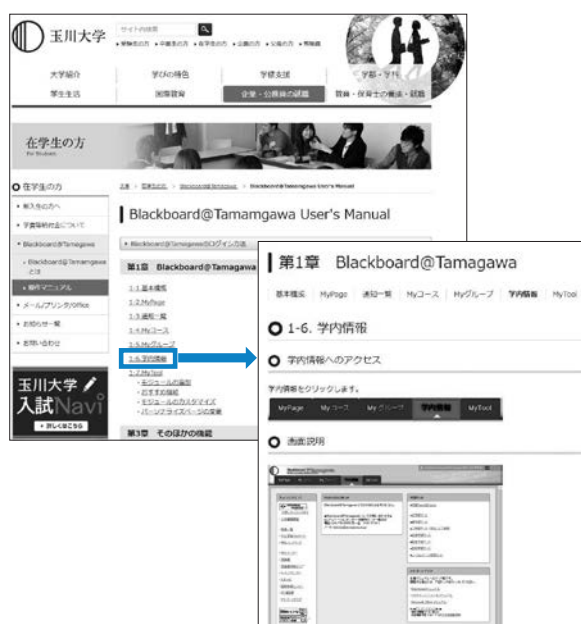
玉川大学

サイト内検索

大学紹介 学びの特色 学修支援 学部・学科
学生生活 国際教育 企業・公務員の就職 教職・保育士の養成・就職

在学生の方
For Students

在学生の方
新入生の方へ
学費等納付金について
Blackboard@Tamagawa
Blackboard@Tamagawaとは
操作マニュアル
メール/プリンタ/Office
お知らせ一覧
お問い合わせ

玉川大学 入試Navi
詳しくはこちら

Blackboard@Tamamgawa User's Manual

Blackboard@Tamagawaへのログイン方法

第1章 Blackboard@Tamagawa

1-1.基本構成
1-2.MyPage
1-3.通知一覧
1-4.Myコース
1-5.Myグループ
1-6.学内情報
1-7.MyTool
モジュールの追加
おすすめ機能
モジュールのカスタマイズ
パーソナライズページの変更

第3章 そのほかの機能

第1章 Blackboard@Tamagawa

基本構成 MyPage 通知一覧 Myコース Myグループ 学内情報 MyTool

1-6. 学内情報

学内情報へのアクセス

学内情報をクリックします。

MyPage Myコース Myグループ 学内情報 MyTool

画面説明

Blackboard@Tamagawa
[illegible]